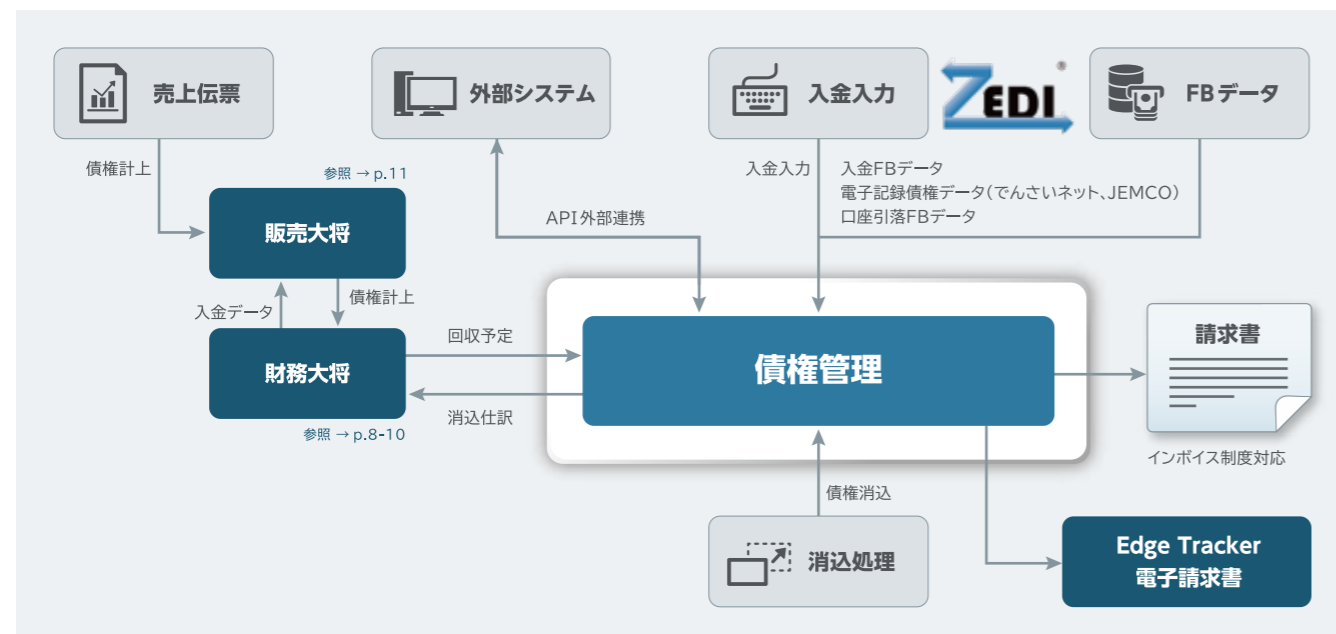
売上伝票

外部システム

入金入力

ZEDI

FBデータ

債権計上

参照 → p.11

販売大将

API外部連携

入金入力

入金FBデータ
電子記録債権データ（でんさいネット、JEMCO）
口座引落FBデータ

入金データ

債権計上

財務大将

回収予定

消込仕訳

参照 → p.8-10

債権管理

請求書

インボイス制度対応

債権消込

消込処理

Edge Tracker
電子請求書